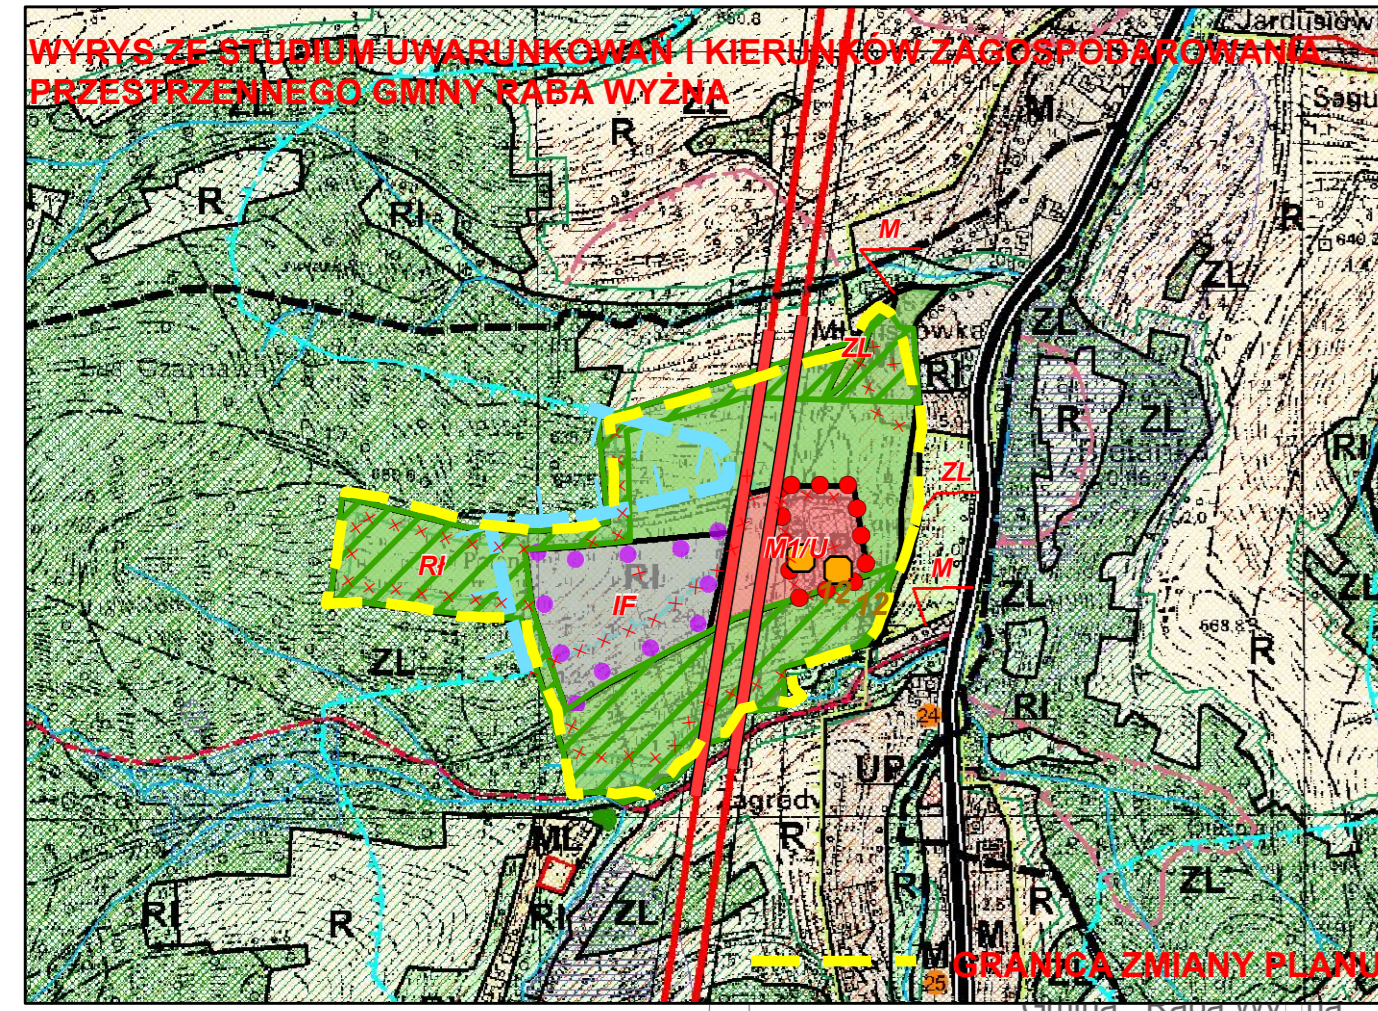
WYRYS ZE STUDIUM UWARUNKOWAŃ I KIERUNKÓW ZAGOSPODAROWANIA PRZESTRZENNEGO GMINY RABA WYŻNA

660.8
Jardusiowki
Sagu
M
R
ZL
R
RI
R
M
ZL
RI
R
ZL
ZL
RI
Las Czarnawa
640.2
1.4
ZL
ZL
M
RI
M1/U
IF
12
M
ZL
668.8
R
ZL
RI
24
UP
Ogrody
R
ML
RI
R
RI
ZL
RI
R
ZL
M
25
GRANICA ZMIANY PLANU